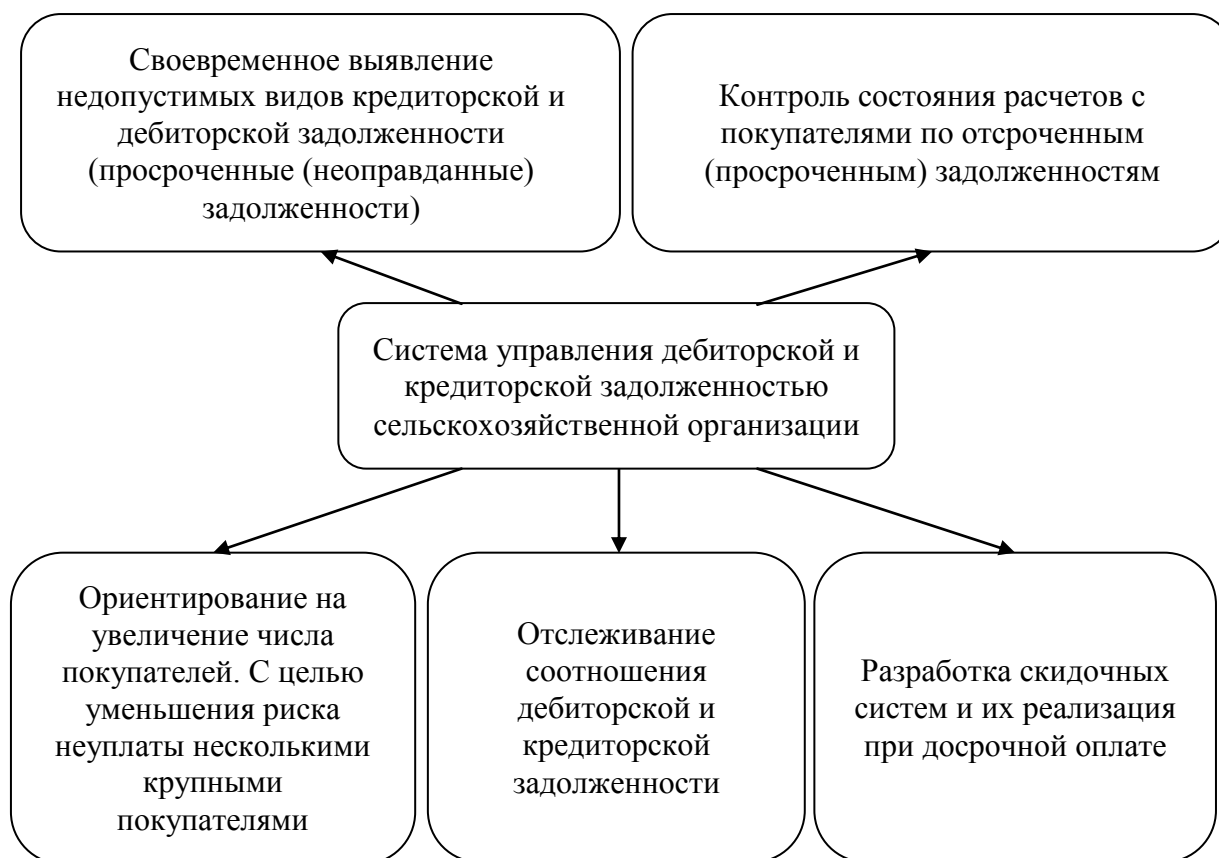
Своевременное выявление недопустимых видов кредиторской и дебиторской задолженности (просроченные (неоправданные) задолженности)

Контроль состояния расчетов с покупателями по отсроченным (просроченным) задолженностям

Система управления дебиторской и кредиторской задолженностью сельскохозяйственной организации

Ориентирование на увеличение числа покупателей. С целью уменьшения риска неуплаты несколькими крупными покупателями

Отслеживание соотношения дебиторской и кредиторской задолженности

Разработка скидочных систем и их реализация при досрочной оплате